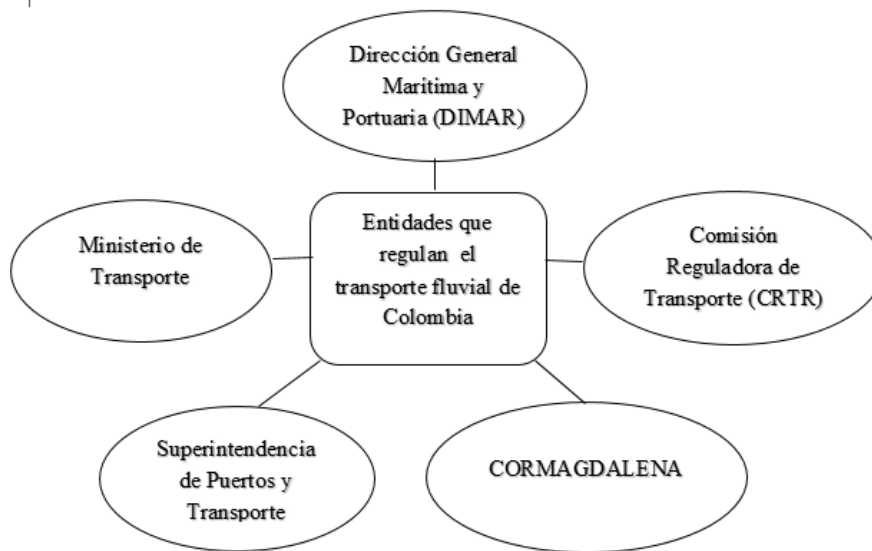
Dirección General Marítima y Portuaria (DIMAR)

Ministerio de Transporte

Entidades que regulan el transporte fluvial de Colombia

Comisión Reguladora de Transporte (CRTR)

Superintendencia de Puertos y Transporte

CORMAGDALENA